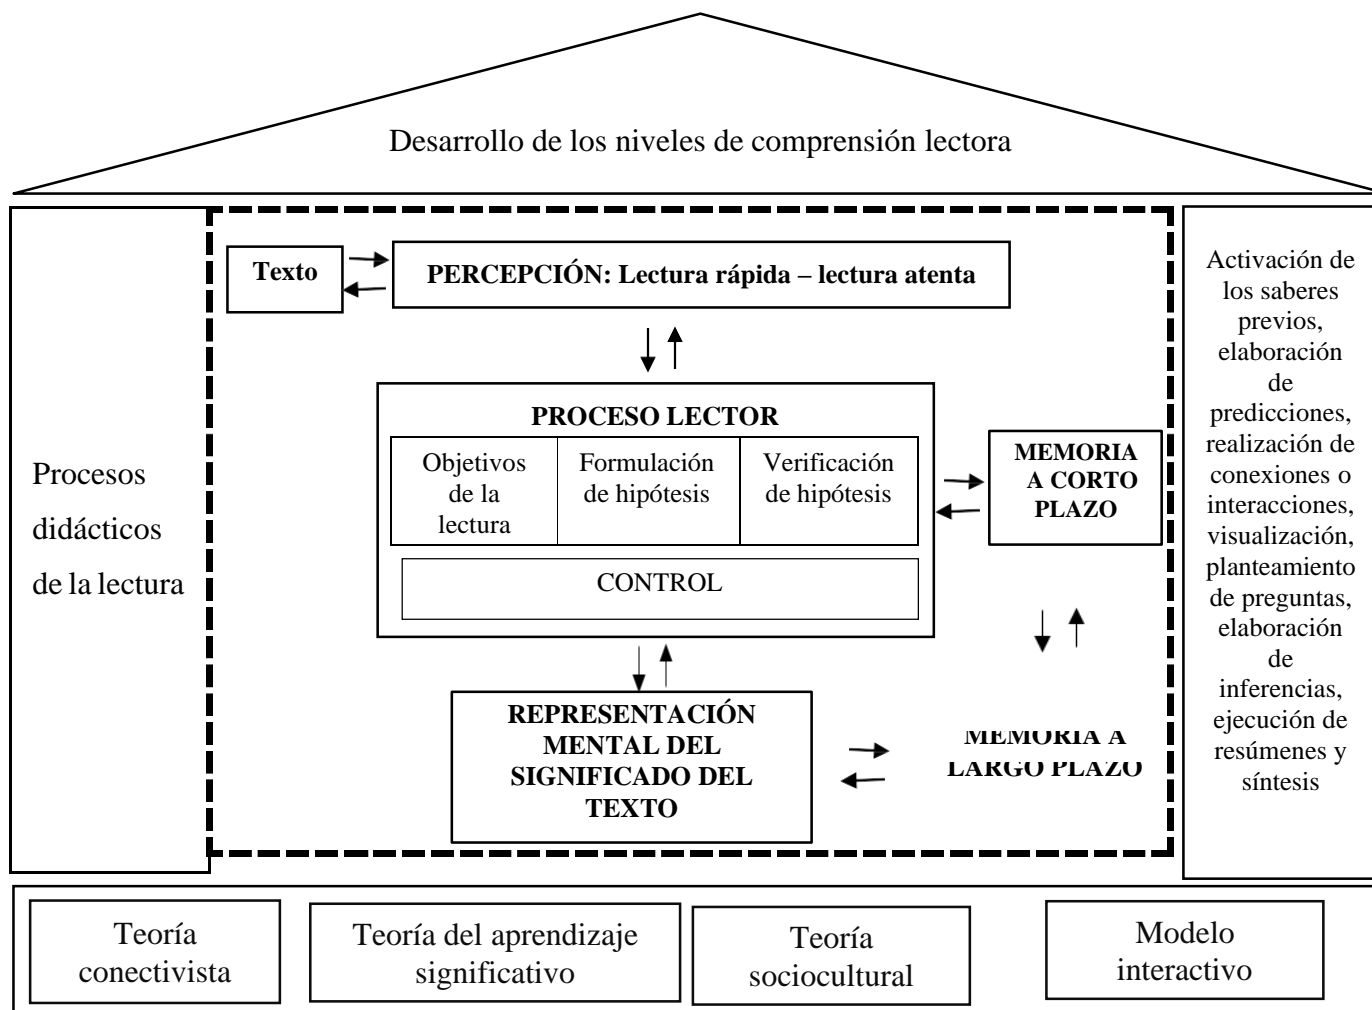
Desarrollo de los niveles de comprensión lectora

Procesos didácticos de la lectura

Texto

PERCEPCIÓN: Lectura rápida – lectura atenta

PROCESO LECTOR

| Objetivos de la lectura | Formulación de hipótesis | Verificación de hipótesis |
|---|---|---|

CONTROL

MEMORIA A CORTO PLAZO

REPRESENTACIÓN MENTAL DEL SIGNIFICADO DEL TEXTO

MEMORIA A LARGO PLAZO

Activación de los saberes previos, elaboración de predicciones, realización de conexiones o interacciones, visualización, planteamiento de preguntas, elaboración de inferencias, ejecución de resúmenes y síntesis

Teoría conectivista

Teoría del aprendizaje significativo

Teoría sociocultural

Modelo interactivo